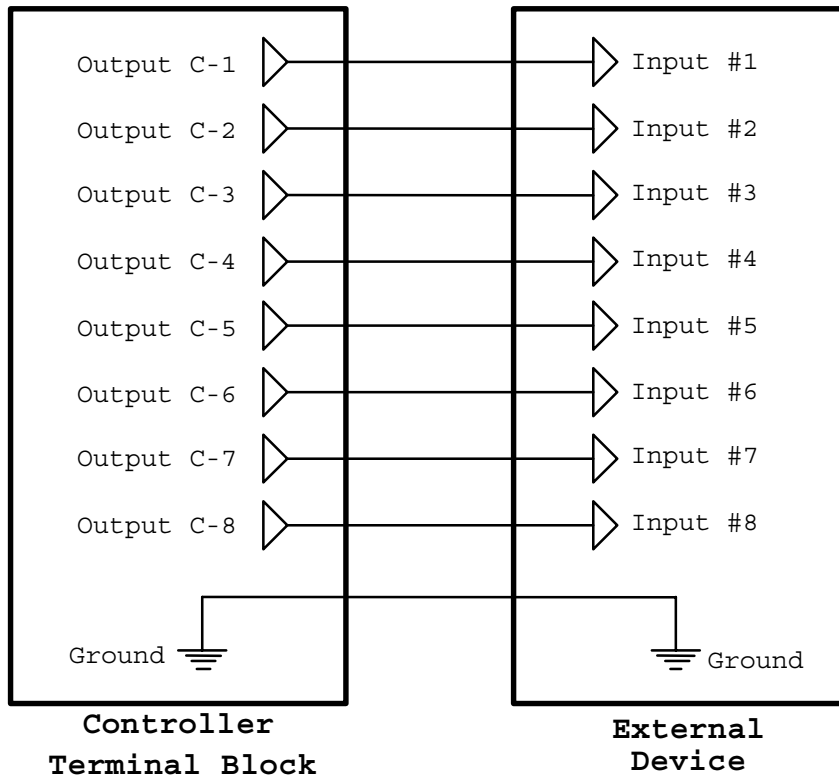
Output C-1
Output C-2
Output C-3
Output C-4
Output C-5
Output C-6
Output C-7
Output C-8

Input #1
Input #2
Input #3
Input #4
Input #5
Input #6
Input #7
Input #8

Ground

Ground

Controller Terminal Block

External Device